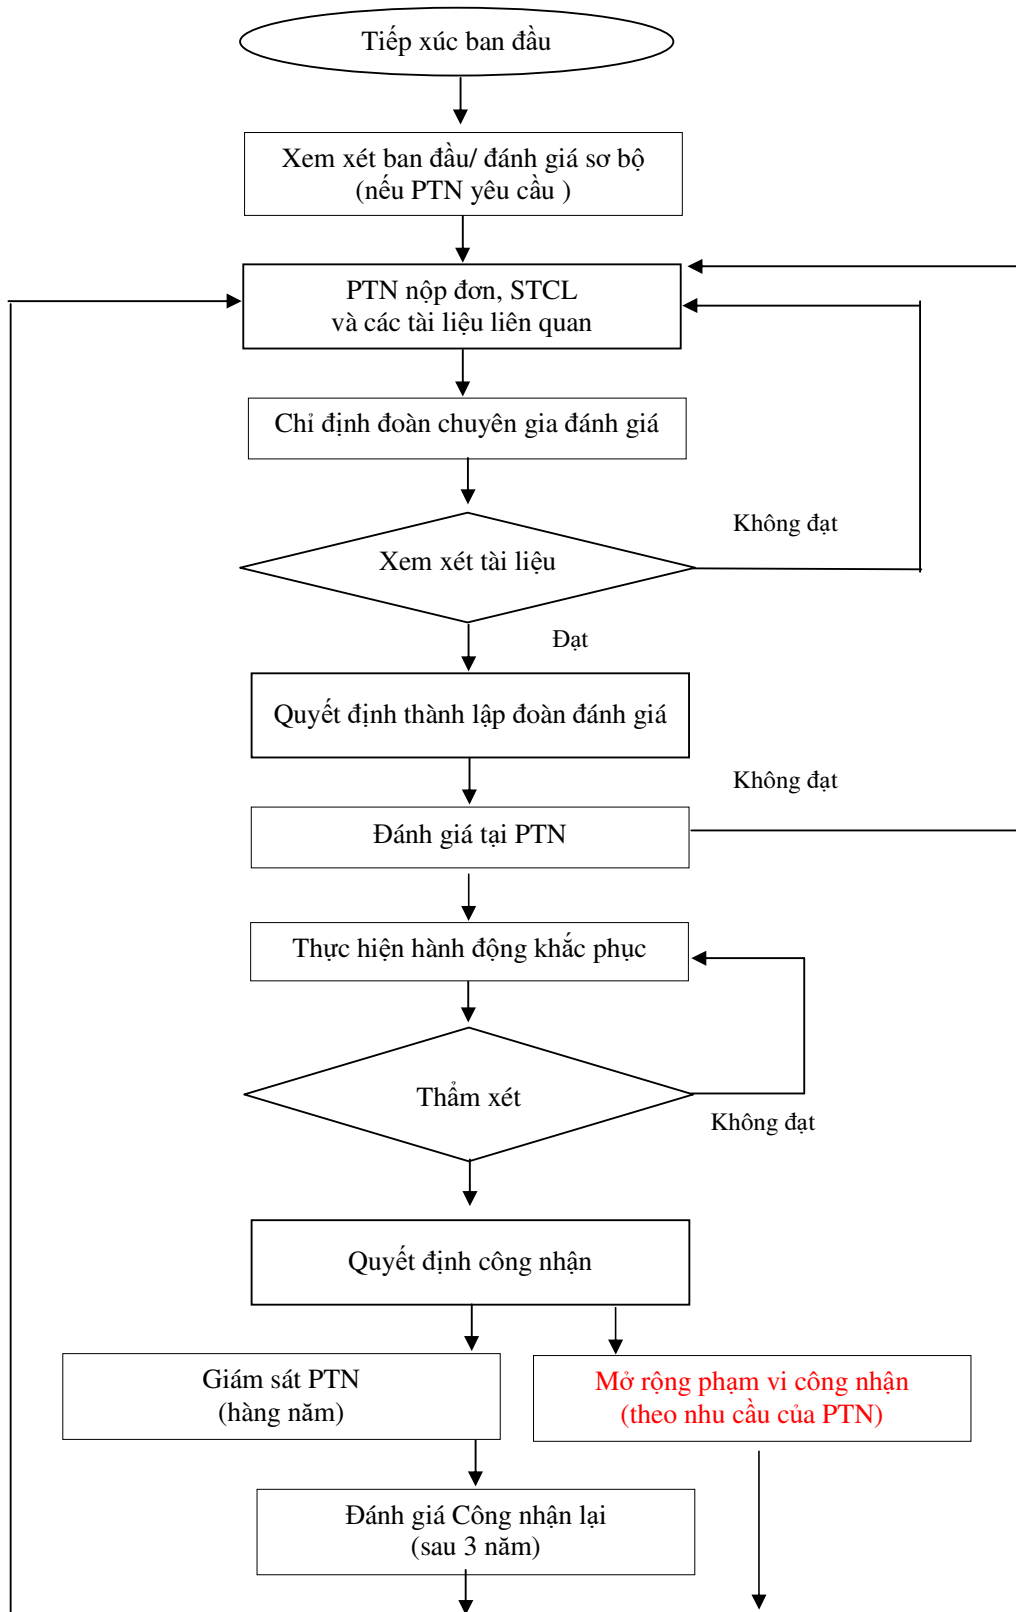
Tiếp xúc ban đầu

Xem xét ban đầu/ đánh giá sơ bộ (nếu PTN yêu cầu )

PTN nộp đơn, STCL và các tài liệu liên quan

Chỉ định đoàn chuyên gia đánh giá

Không đạt

Xem xét tài liệu

Đạt

Quyết định thành lập đoàn đánh giá

Không đạt

Đánh giá tại PTN

Thực hiện hành động khắc phục

Thẩm xét

Không đạt

Quyết định công nhận

Giám sát PTN (hàng năm)

Mở rộng phạm vi công nhận (theo nhu cầu của PTN)

Đánh giá Công nhận lại (sau 3 năm)